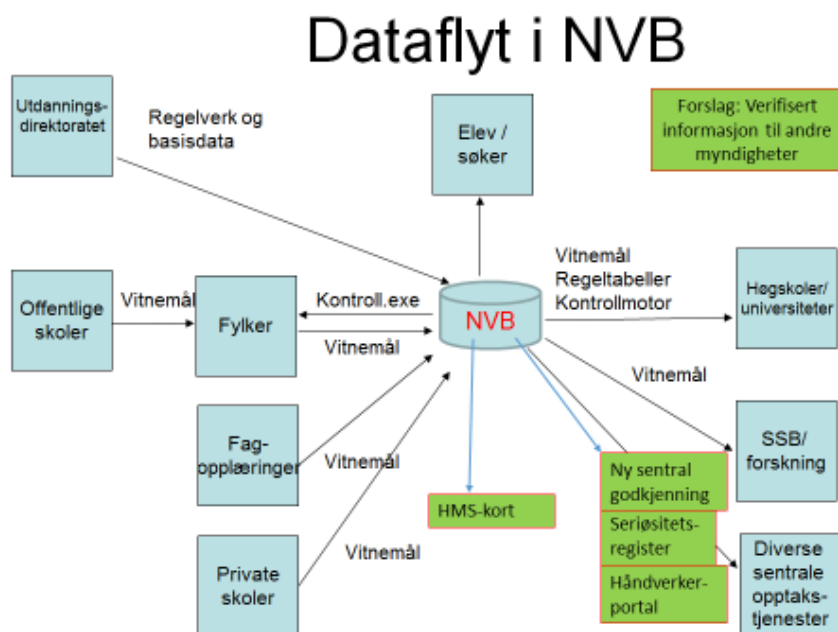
Dataflyt i NVB

Utdanningsdirektoratet

Regelverk og basisdata

Elev / søker

Forslag: Verifisert informasjon til andre myndigheter

Offentlige skoler

Vitnemål

Fylker

Kontroll.exe

Vitnemål

NVB

Vitnemål
Regeltabeller
Kontrollmotor

Høgskoler/ universiteter

Vitnemål

Fagopplæringer

Vitnemål

SSB/ forskning

Ny sentral godkjenning

HMS-kort

Seriøsitetsregister

Vitnemål

Private skoler

Håndverkerportal

Diverse sentrale opptakstjenester